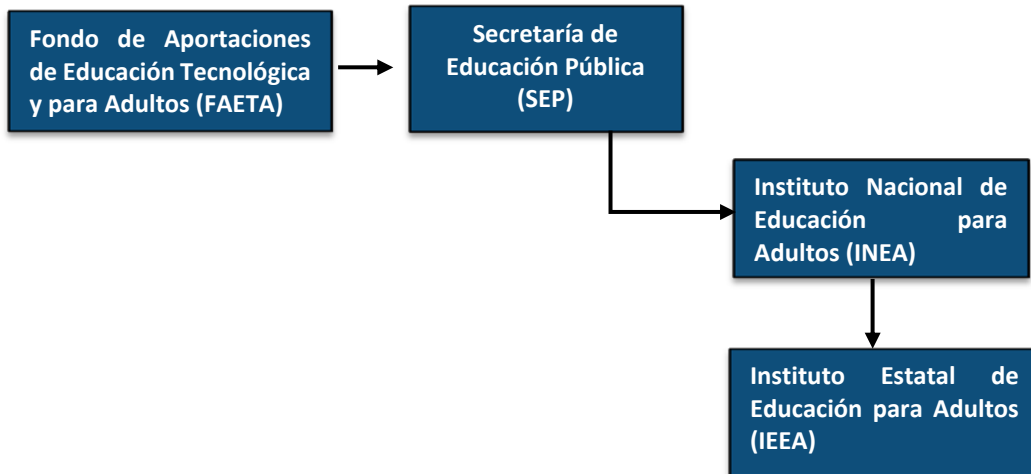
Fondo de Aportaciones de Educación Tecnológica y para Adultos (FAETA)

Secretaría de Educación Pública (SEP)

Instituto Nacional de Educación para Adultos (INEA)

Instituto Estatal de Educación para Adultos (IEEA)